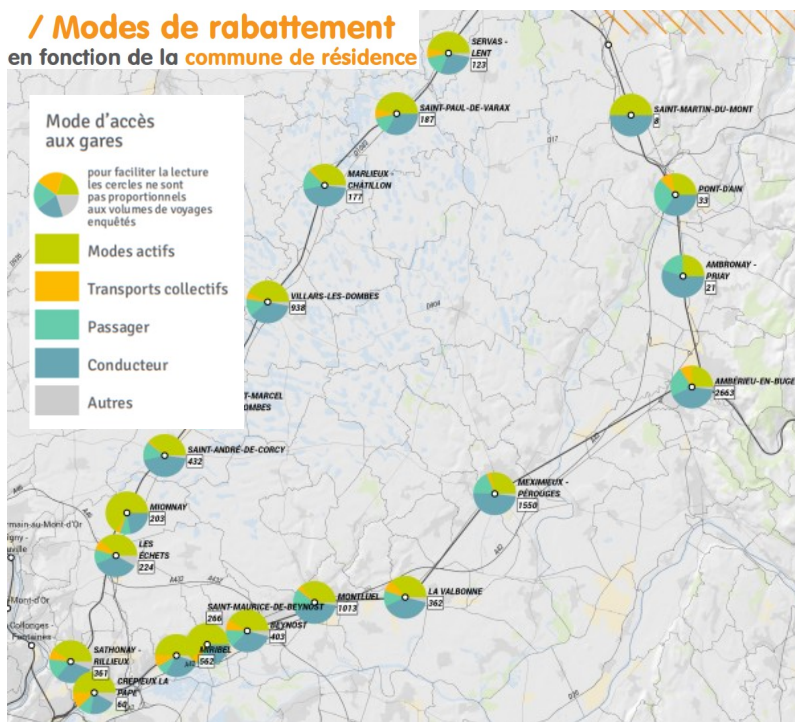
/ Modes de rabattement
en fonction de la commune de résidence

Mode d'accès aux gares

pour faciliter la lecture les cercles ne sont pas proportionnels aux volumes de voyages enquêtés

Modes actifs

Transports collectifs

Passager

Conducteur

Autres

SERVAS - LENT 123

SAINT-PAUL-DE-VARAX 187

SAINT-MARTIN-DU-MONT 8

MARLIEUX - CHÂTILLON 177

PONT-D'AIN 33

AMBRONAY - PRIAY 21

VILLARS-LES-DOMBES 938

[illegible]T-MARCEL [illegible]OMBES

AMBÉRIEU-EN-BUGEY 2663

SAINT-ANDRÉ-DE-CORCY 432

MEXIMIEUX - PÉROUGES 1550

MIONNAY 203

LES ÉCHETS 224

SAINT-MAURICE-DE-BEYNOST 266

MONTLUEL 1013

LA VALBONNE 362

BEYNOST 403

MIRIBEL 562

SATHONAY - RILLIEUX 361

CRÉPIEUX LA PAPE 60

D1083

D904

A42

A432

A46

D22

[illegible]rmain-au-Mont-d'Or

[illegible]Mont-d'Or

Collonges-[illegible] Fontaines-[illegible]